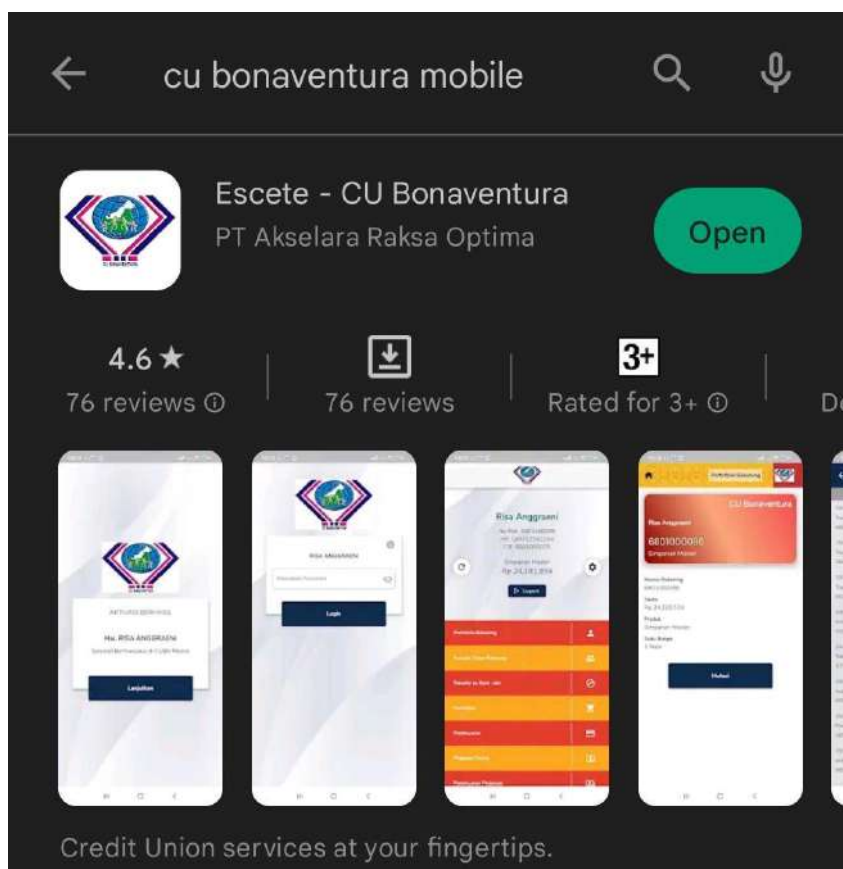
cu bonaventura mobile

Escete - CU Bonaventura
PT Akselara Raksa Optima

Open

4.6 ★
76 reviews ⓘ

76 reviews

3+
Rated for 3+ ⓘ

De

AKTIVASI BERHASIL
Ibu. RISA ANGGRAENI
Lanjutkan

RISA ANGGRAENI
Login

Risa Anggraeni
Simpanan Pokok
Logout

CU Bonaventura
Risa Anggraeni
6801000080
Mutasi

Credit Union services at your fingertips.